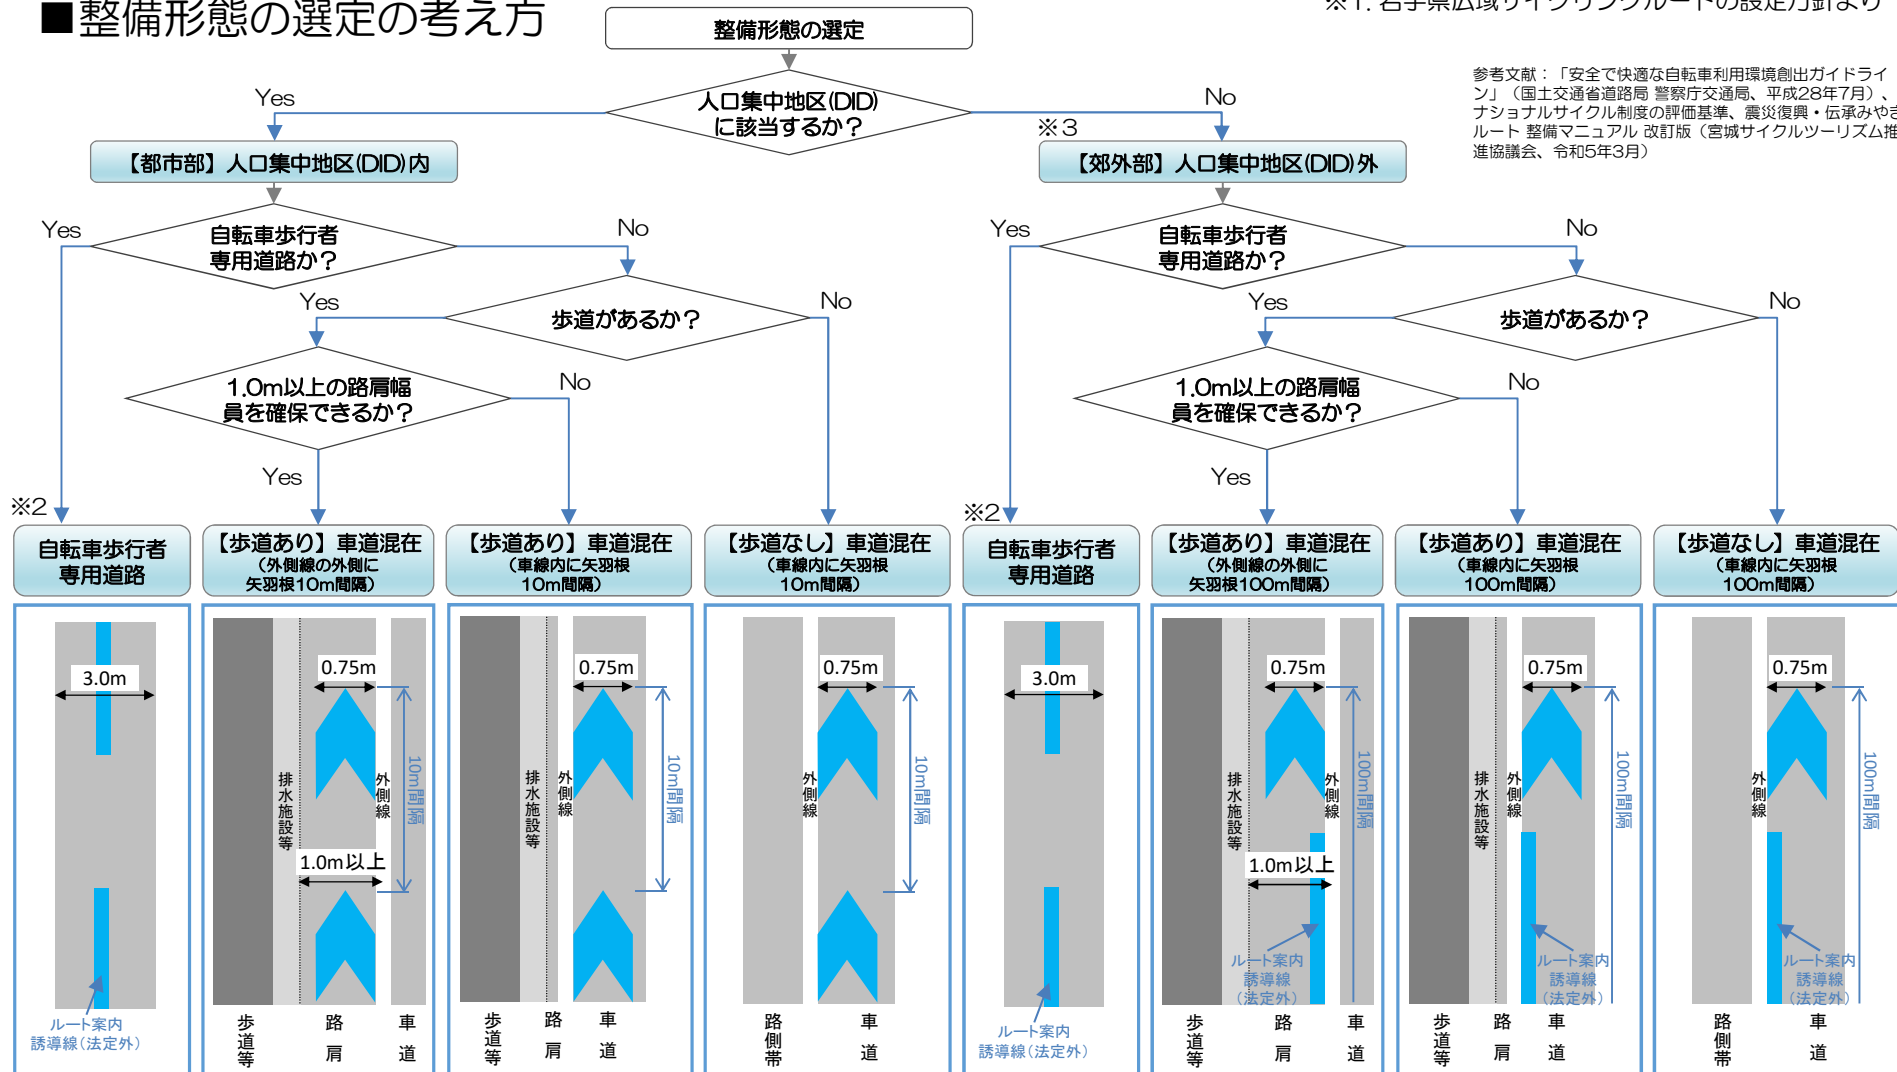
■整備形態の選定の考え方

※1. 岩手県広域サイクリングルートの設定方針より

参考文献：「安全で快適な自転車利用環境創出ガイドライン」（国土交通省道路局 警察庁交通局、平成28年7月）、ナショナルサイクル制度の評価基準、震災復興・伝承みやぎルート 整備マニュアル 改訂版（宮城サイクルツーリズム推進協議会、令和5年3月）

整備形態の選定

人口集中地区(DID)に該当するか？

Yes

No

※3

【都市部】人口集中地区(DID)内

【郊外部】人口集中地区(DID)外

Yes

自転車歩行者専用道路か？

No

Yes

歩道があるか？

No

1.0m以上の路肩幅員を確保できるか？

No

Yes

※2

自転車歩行者専用道路

【歩道あり】車道混在（外側線の外側に矢羽根10m間隔）

【歩道あり】車道混在（車線内に矢羽根10m間隔）

【歩道なし】車道混在（車線内に矢羽根10m間隔）

Yes

自転車歩行者専用道路か？

No

Yes

歩道があるか？

No

1.0m以上の路肩幅員を確保できるか？

No

Yes

※2

自転車歩行者専用道路

【歩道あり】車道混在（外側線の外側に矢羽根100m間隔）

【歩道あり】車道混在（車線内に矢羽根100m間隔）

【歩道なし】車道混在（車線内に矢羽根100m間隔）

3.0m

ルート案内誘導線（法定外）

0.75m 排水施設等 外側線 10m間隔 1.0m以上 歩道等 路肩 車道

0.75m 排水施設等 外側線 10m間隔 歩道等 路肩 車道

0.75m 外側線 10m間隔 路側帯 車道

3.0m

ルート案内誘導線（法定外）

0.75m 排水施設等 外側線 100m間隔 1.0m以上 ルート案内誘導線（法定外） 歩道等 路肩 車道

0.75m 排水施設等 外側線 100m間隔 ルート案内誘導線（法定外） 歩道等 路肩 車道

0.75m 外側線 100m間隔 ルート案内誘導線（法定外） 路側帯 車道